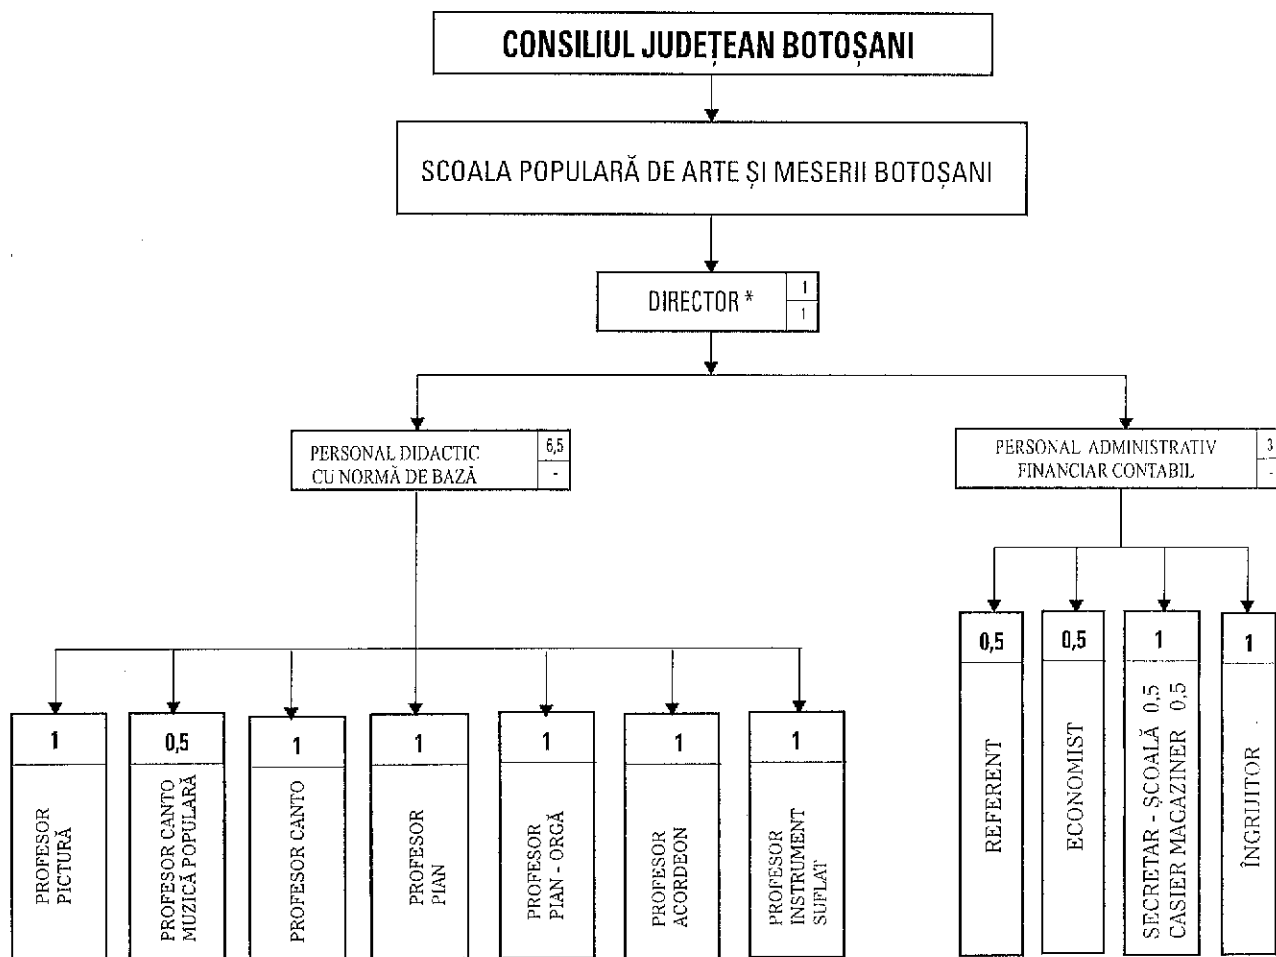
CONSILIUL JUDEȚEAN BOTOȘANI

SCOALA POPULARĂ DE ARTE ȘI MESERII BOTOȘANI

DIRECTOR *

| 1 |
|---|
| 1 |

PERSONAL DIDACTIC CU NORMĂ DE BAZĂ

| 6,5 |
|---|
| - |

PERSONAL ADMINISTRATIV FINANCIAR CONTABIL

| 3 |
|---|
| - |

1
PROFESOR PICTURĂ

0,5
PROFESOR CANTO MUZICĂ POPULARĂ

1
PROFESOR CANTO

1
PROFESOR PIAN

1
PROFESOR PIAN - ORGĂ

1
PROFESOR ACORDEON

1
PROFESOR INSTRUMENT SUFLAT

0,5
REFERENT

0,5
ECONOMIST

1
SECRETAR - ȘCOALĂ 0,5
CASIER MAGAZINER 0,5

1
ÎNGRIJITOR